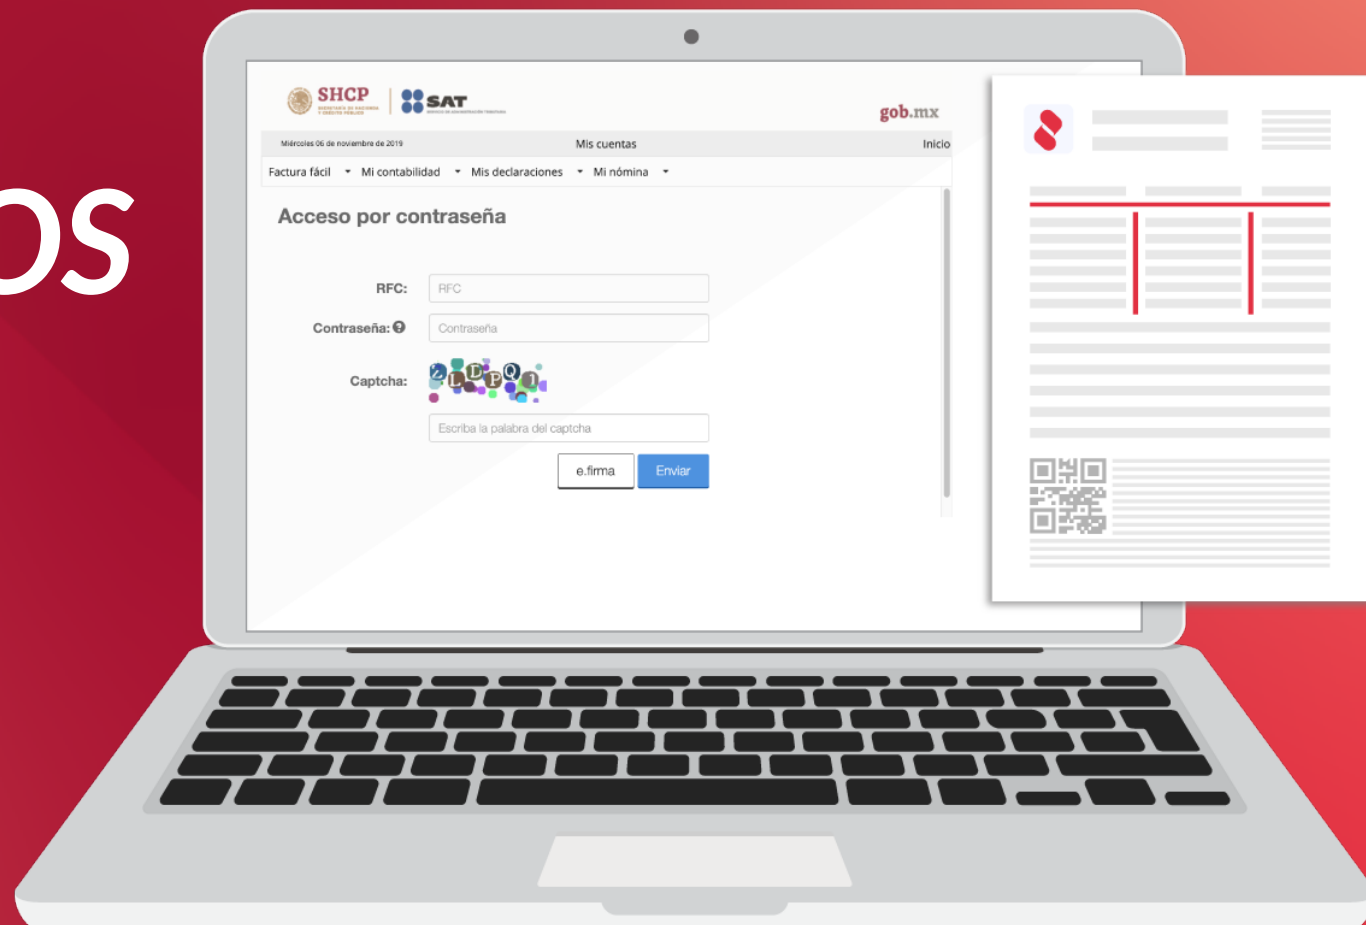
OS

SHCP
SAT
gob.mx

Miércoles 06 de noviembre de 2019
Mis cuentas
Inicio

Factura fácil
Mi contabilidad
Mis declaraciones
Mi nómina

Acceso por contraseña

RFC: RFC
Contraseña: Contraseña
Captcha: 2LEPQ1

Escriba la palabra del captcha

e.firma
Enviar